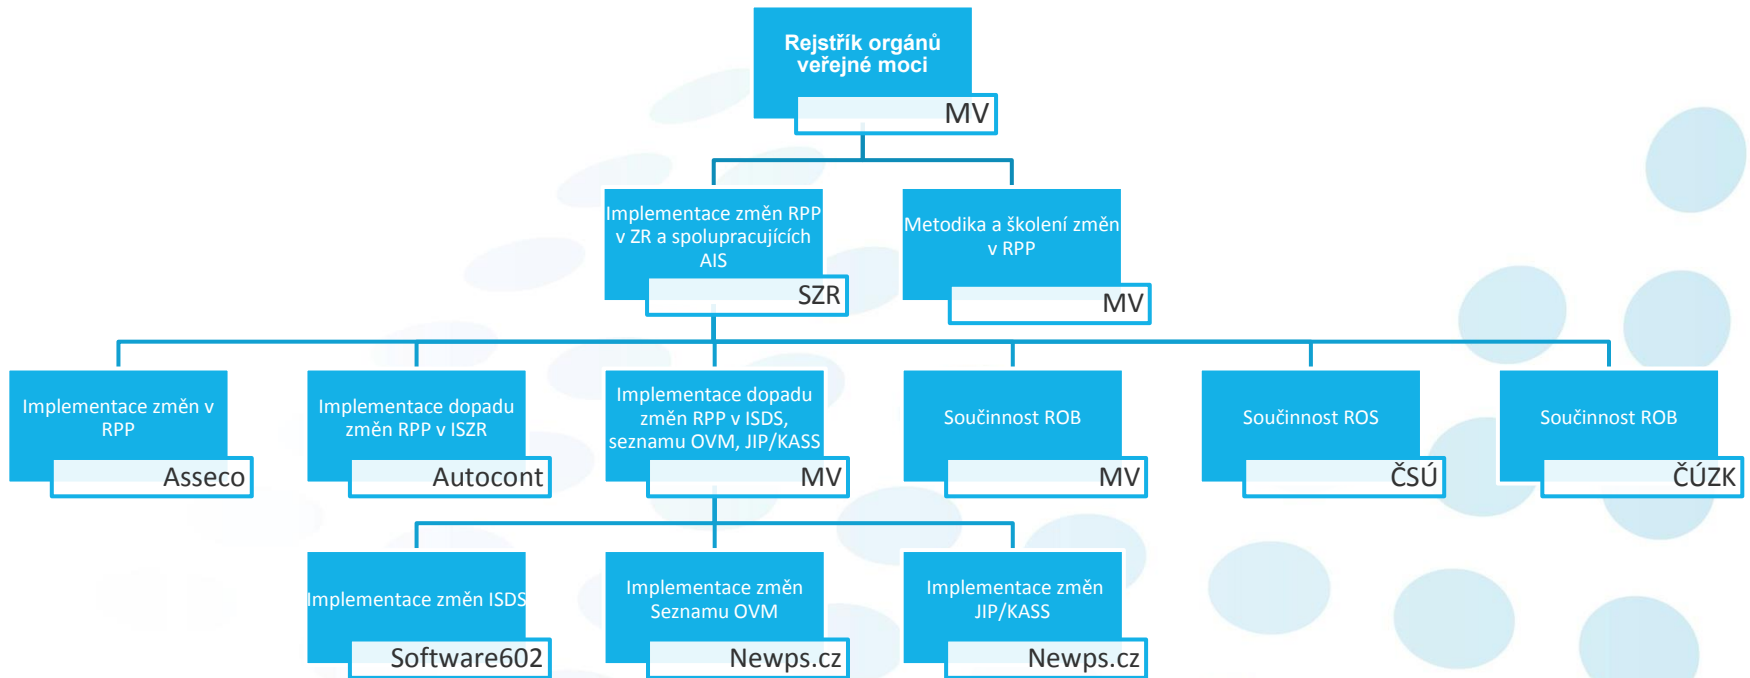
Rejstřík orgánů veřejné moci

MV

Implementace změn RPP v ZR a spolupracujících AIS

SZR

Metodika a školení změn v RPP

MV

Implementace změn v RPP

Asseco

Implementace dopadu změn RPP v ISZR

Autocont

Implementace dopadu změn RPP v ISDS, seznamu OVM, JIP/KASS

MV

Součinnost ROB

MV

Součinnost ROS

ČSÚ

Součinnost ROB

ČÚZK

Implementace změn ISDS

Software602

Implementace změn Seznamu OVM

Newps.cz

Implementace změn JIP/KASS

Newps.cz